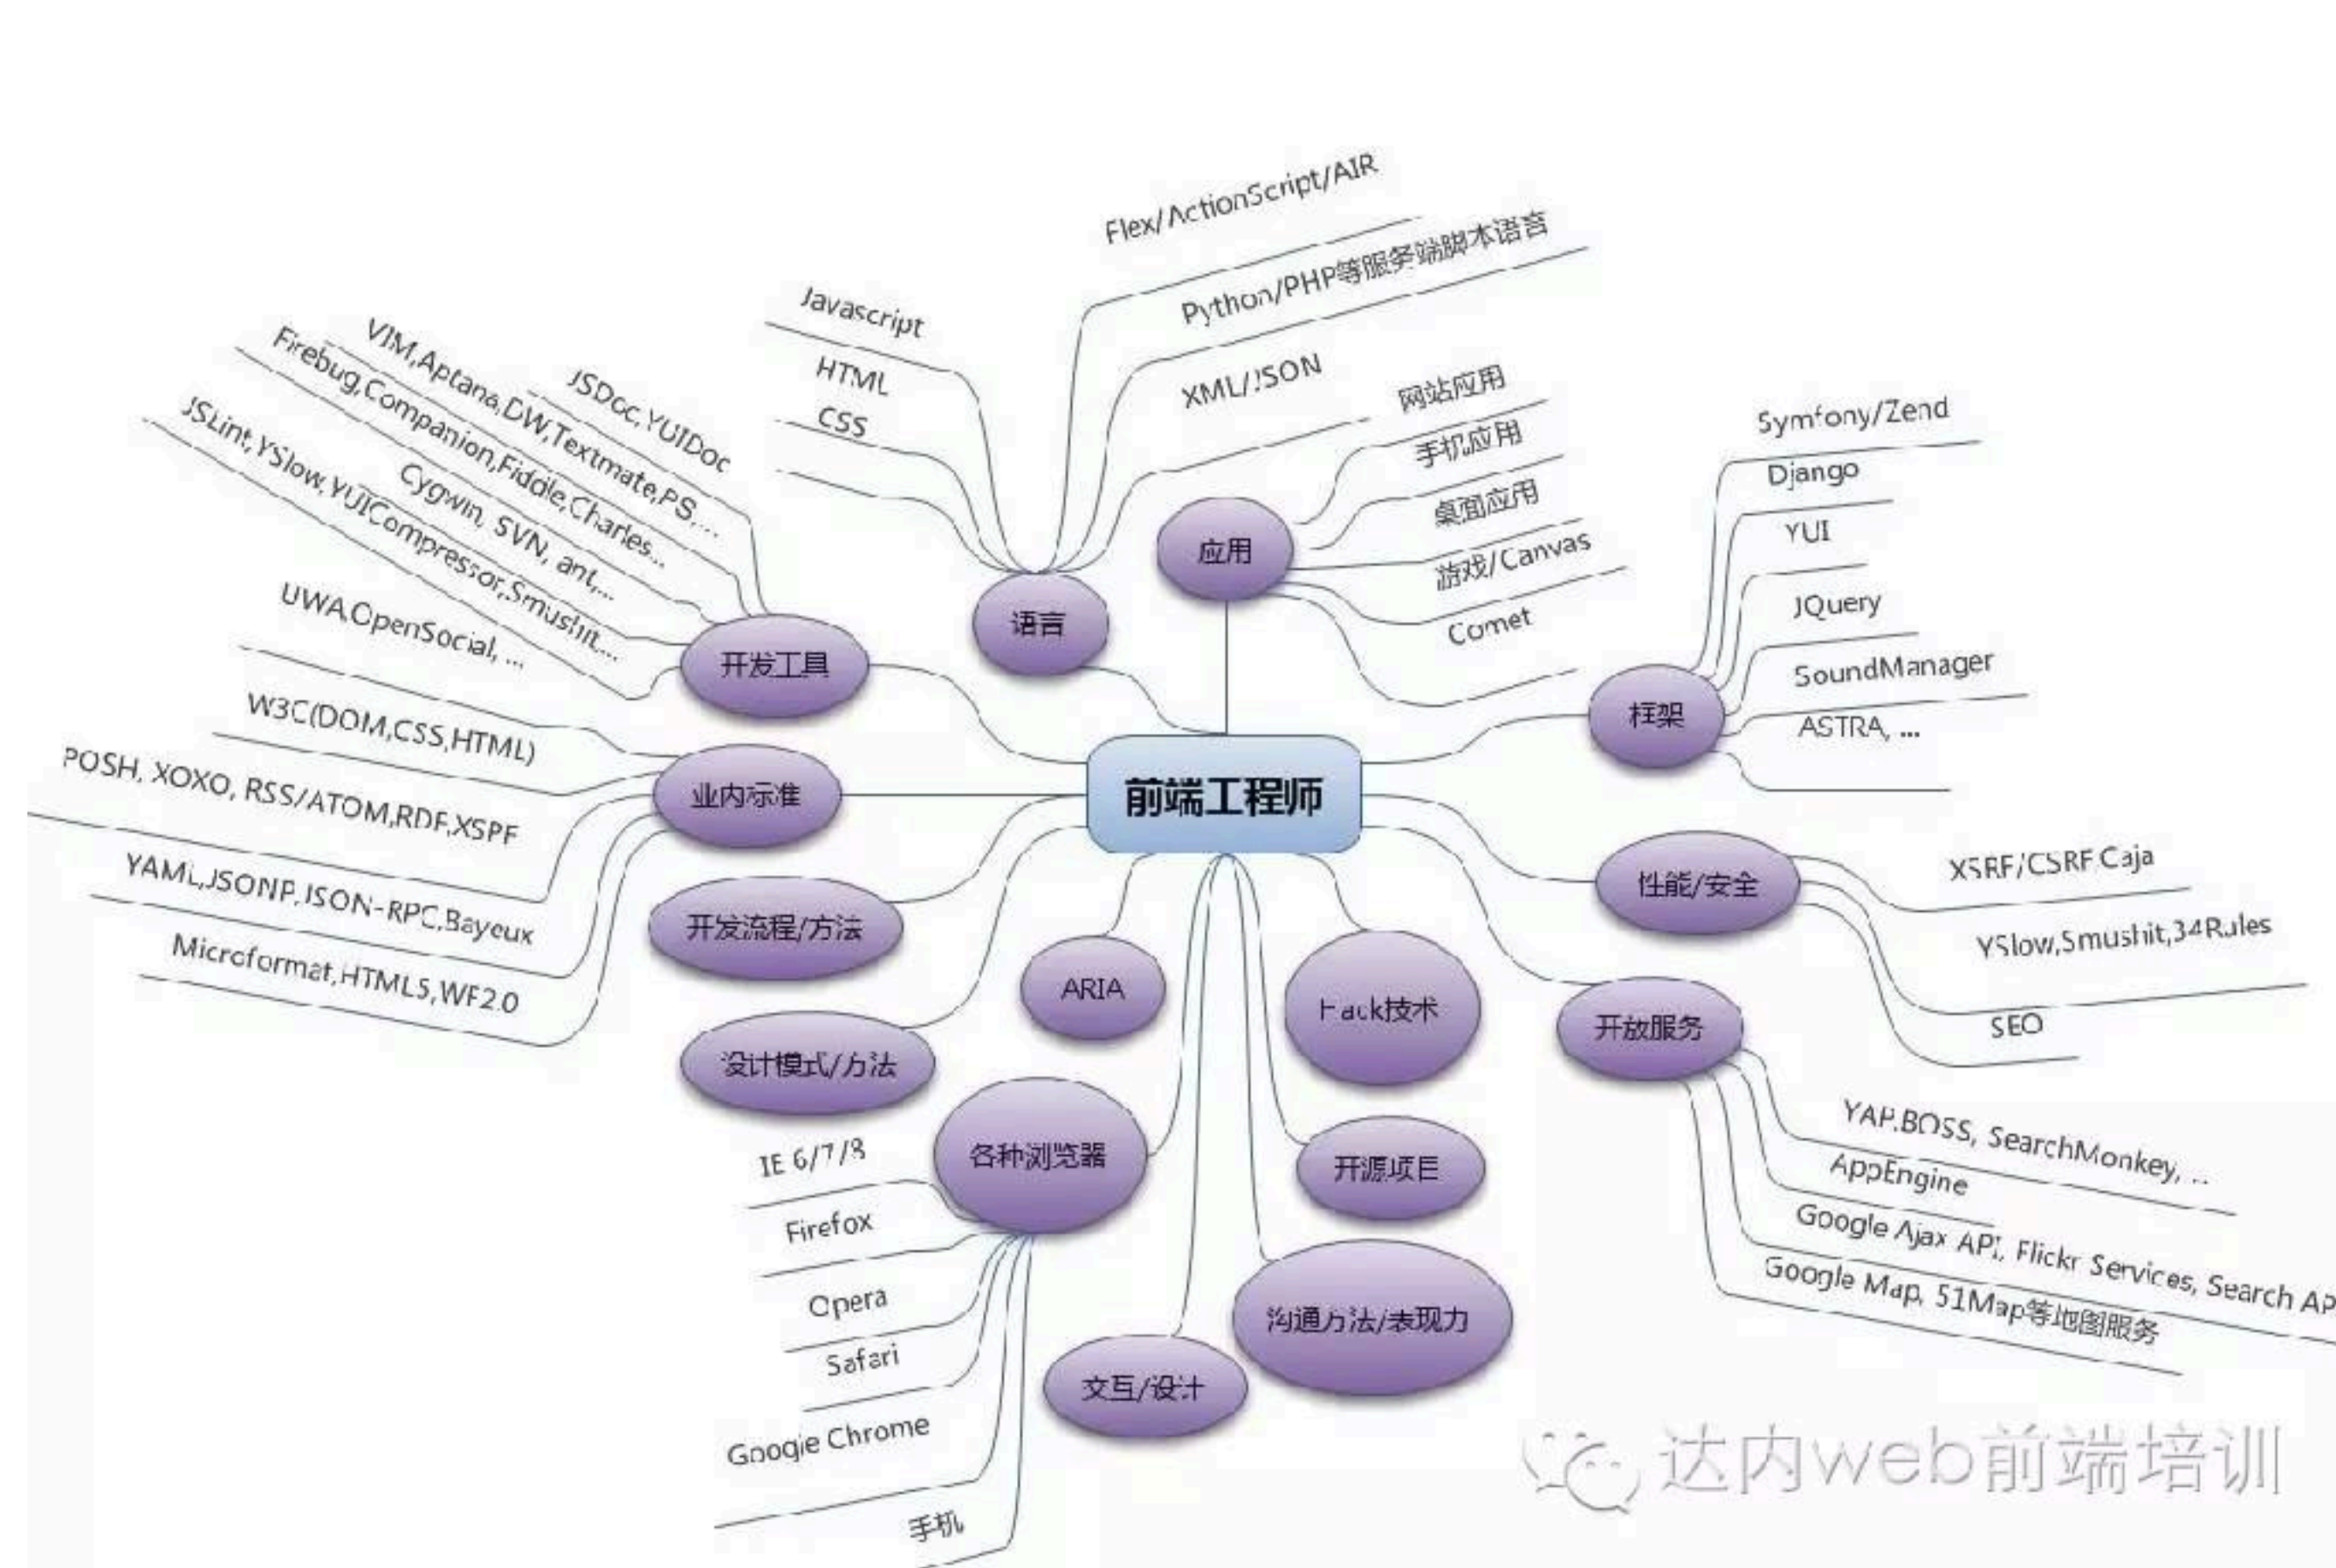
前端工程师

语言
Javascript
HTML
CSS
Flex/ActionScript/AIR
Python/PHP等服务端脚本语言
XML/JSON

应用
网站应用
手机应用
桌面应用
游戏/Canvas
Comet

框架
Symfony/Zend
Django
YUI
JQuery
SoundManager
ASTRA, ...

性能/安全
XSRF/CSRF,Caja
YSlow,Smushit,34Rules
SEO

开放服务
YAP,BOSS, SearchMonkey, ..
AppEngine
Google Ajax API, Flickr Services, Search AP
Google Map, 51Map等地图服务

开发工具
JSDoc,YUIDoc
VIM,Aptana,DW,Textmate,PS,...
Firebug,Companion,Fiddle,Charles...
Cygwin, SVN, ant,...
JSLint,YSlow,YUICompressor,Smushit,...

业内标准
UWA,OpenSocial, ...
W3C(DOM,CSS,HTML)
POSH, XOXO, RSS/ATOM,RDF,XSPF
YAML,JSONP,JSON-RPC,Bayeux
Microformat,HTML5,WF2.0

开发流程/方法
设计模式/方法
ARIA
Hack技术
开源项目
沟通方法/表现力
交互/设计

各种浏览器
IE 6/7/8
Firefox
Opera
Safari
Google Chrome
手机

达内web前端培训